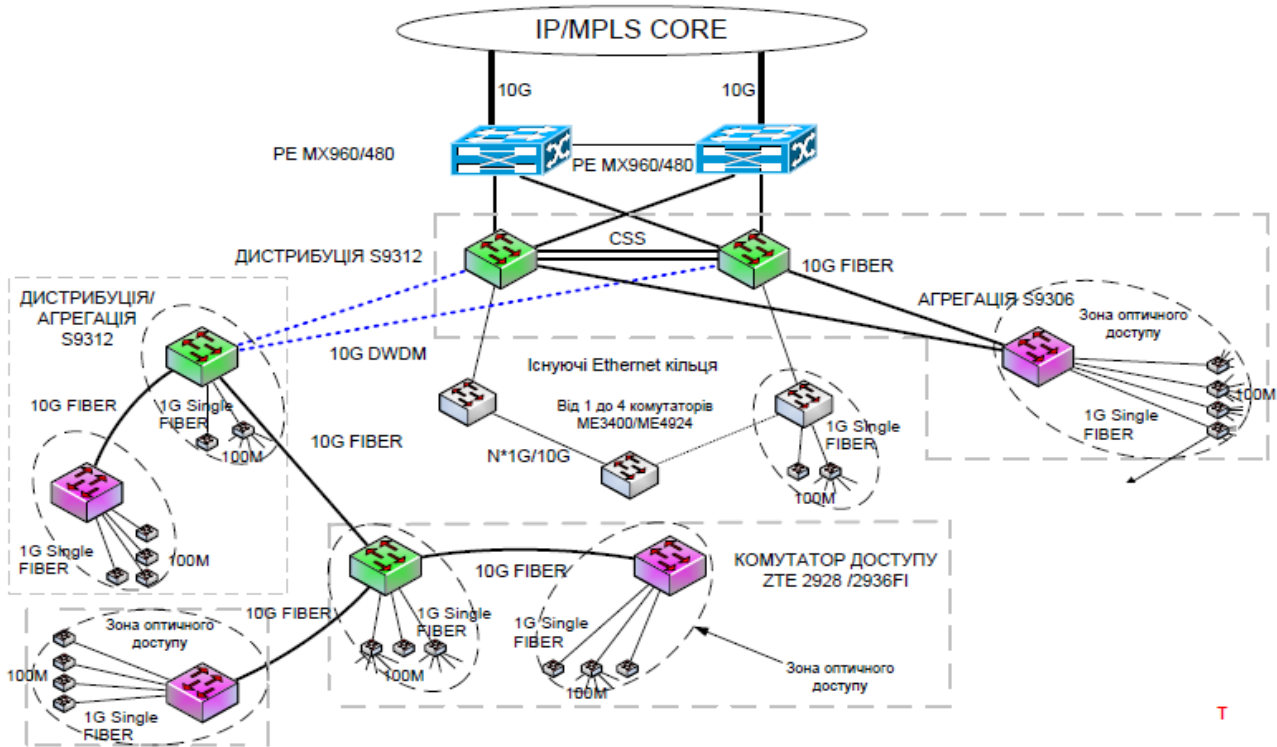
IP/MPLS CORE

10G

10G

PE MX960/480

PE MX960/480

ДИСТРИБУЦІЯ S9312

CSS

10G FIBER

ДИСТРИБУЦІЯ/ АГРЕГАЦІЯ S9312

АГРЕГАЦІЯ S9306

Зона оптичного доступу

10G DWDM

Існуючі Ethernet кільця

10G FIBER

1G Single FIBER

Від 1 до 4 комутаторів ME3400/ME4924

100M

1G Single FIBER

10G FIBER

100M

1G Single FIBER

N*1G/10G

100M

1G Single FIBER

100M

КОМУТАТОР ДОСТУПУ ZTE 2928 /2936FI

10G FIBER

10G FIBER

Зона оптичного доступу

1G Single FIBER

1G Single FIBER

100M

100M

Зона оптичного доступу

100M

1G Single FIBER

T